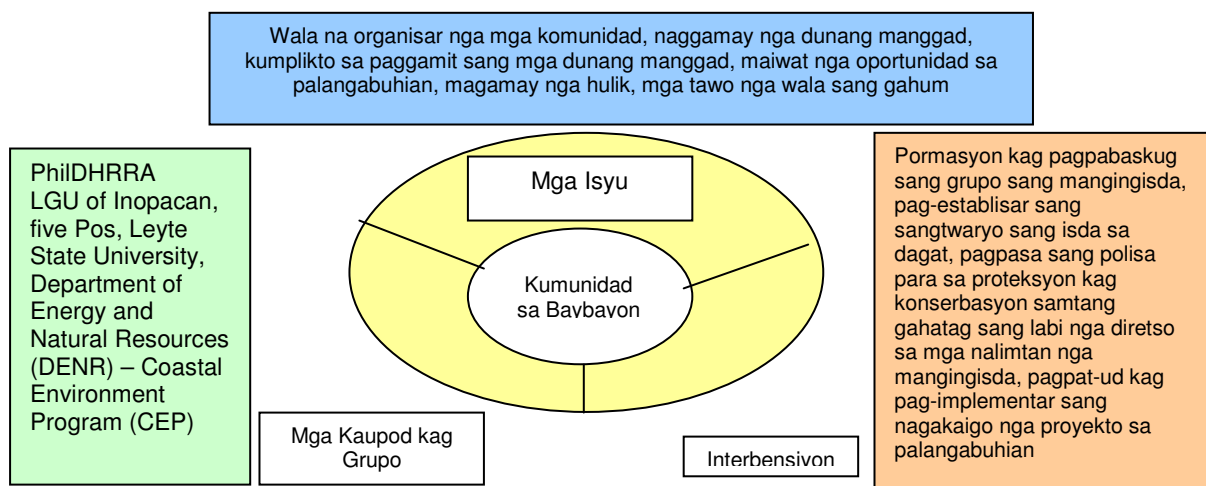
Wala na organisar nga mga komunidad, naggamay nga dunang manggad, kumplikto sa paggamit sang mga dunang manggad, maiwat nga oportunidad sa palangabuhian, magamay nga hulik, mga tawo nga wala sang gahum

PhilDHRRA
LGU of Inopacan, five Pos, Leyte State University, Department of Energy and Natural Resources (DENR) – Coastal Environment Program (CEP)

Mga Isyu

Kumunidad sa Baybayon

Mga Kaupod kag Grupo

Interbensiyon

Pormasyon kag pagpabaskug sang grupo sang mangingisda, pag-establisar sang sangtwaryo sang isda sa dagat, pagpasa sang polisa para sa proteksyon kag konserbasyon samtang gahatag sang labi nga diretso sa mga nalimtan nga mangingisda, pagpat-ud kag pag-implementar sang nagakaigo nga proyekto sa palangabuhian